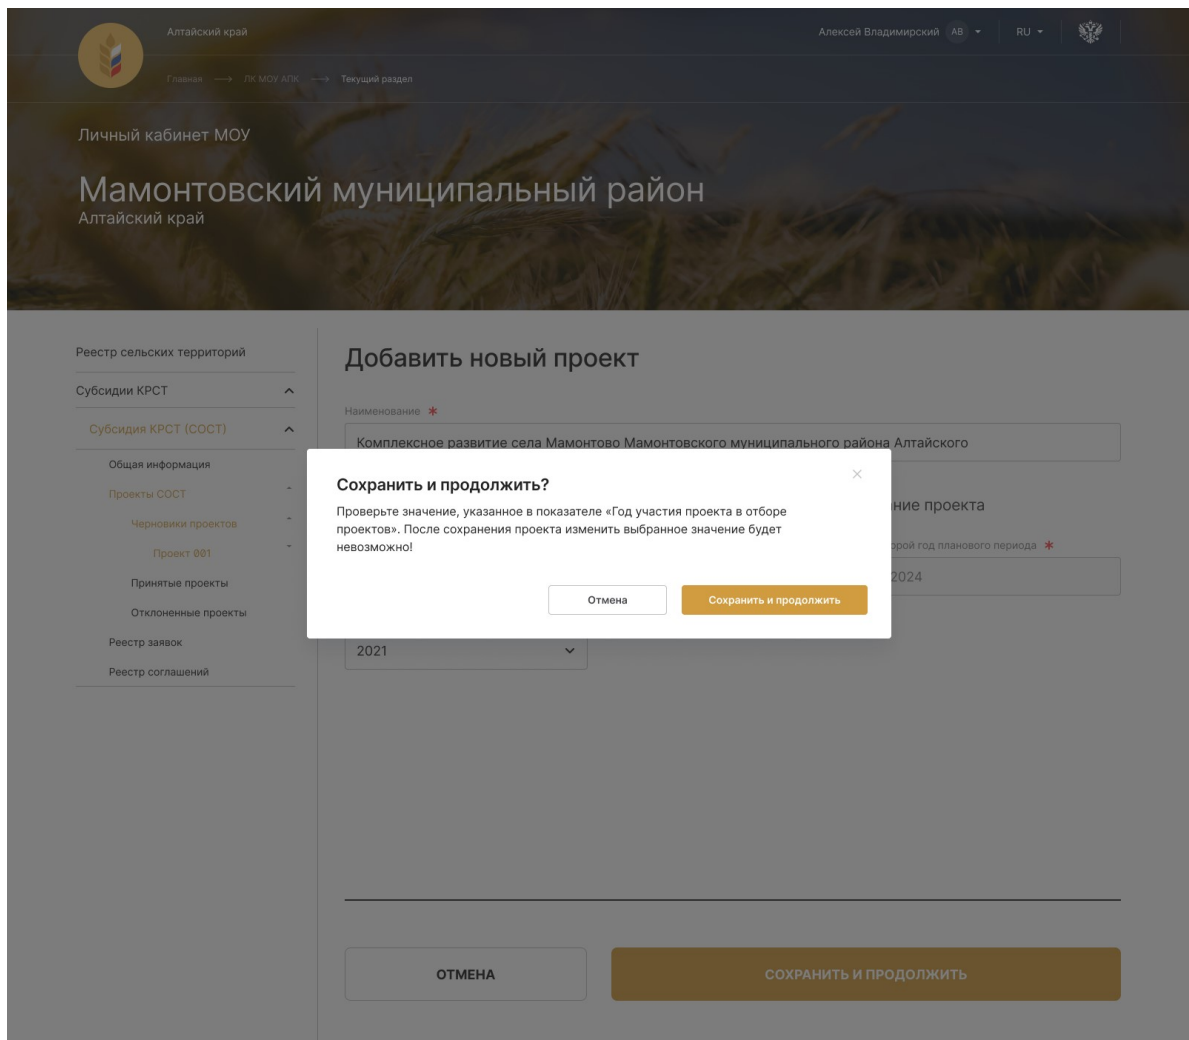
Алтайский край

Главная → ЛК МОУ АПК → Текущий раздел

Алексей Владимирский АВ RU

Личный кабинет МОУ

Мамонтовский муниципальный район
Алтайский край

Реестр сельских территорий
Субсидии КРСТ
Субсидия КРСТ (СОСТ)
Общая информация
Проекты СОСТ
Черновики проектов
Проект 001
Принятые проекты
Отклоненные проекты
Реестр заявок
Реестр соглашений

Добавить новый проект

Наименование *
Комплексное развитие села Мамонтово Мамонтовского муниципального района Алтайского

ние проекта

рой год планового периода *
2024

2021

Сохранить и продолжить?

Проверьте значение, указанное в показателе «Год участия проекта в отборе проектов». После сохранения проекта изменить выбранное значение будет невозможно!

Отмена
Сохранить и продолжить

ОТМЕНА
СОХРАНИТЬ И ПРОДОЛЖИТЬ